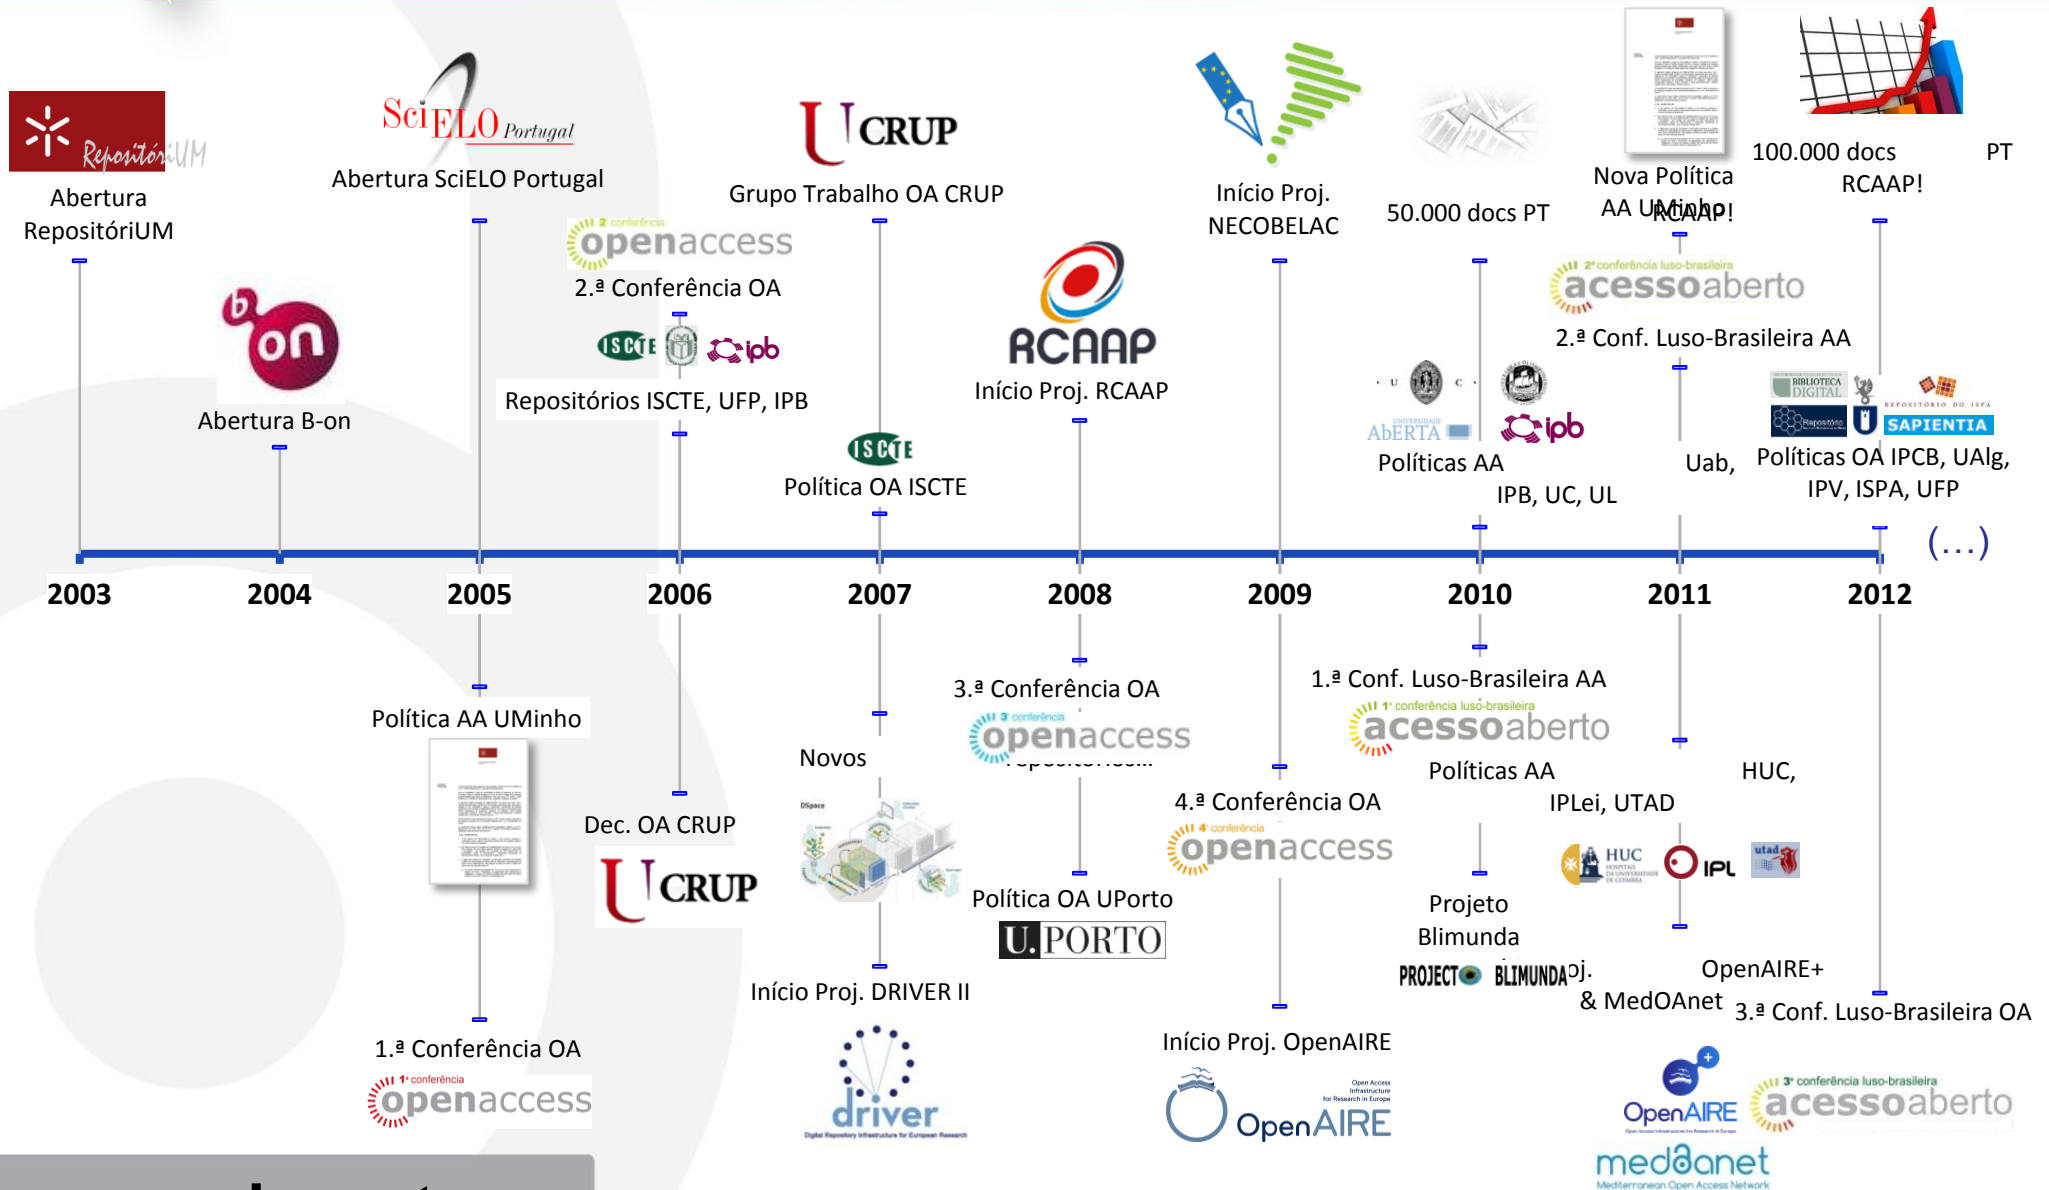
RepositóriUM
Abertura RepositóriUM

SciELO Portugal
Abertura SciELO Portugal

CRUP
Grupo Trabalho OA CRUP

Início Proj. NECOBELAC

50.000 docs PT

Nova Política AA UMinho

100.000 docs PT

RCAAP!

2.ª conferência
openaccess
2.ª Conferência OA

b-on
Abertura B-on

ISCTE ipb
Repositórios ISCTE, UFP, IPB

RCAAP
Início Proj. RCAAP

ISCTE
Política OA ISCTE

2ª conferência luso-brasileira
acessoaberto
2.ª Conf. Luso-Brasileira AA

ABERTA ipb
Políticas AA Uab, IPB, UC, UL

BIBLIOTECA DIGITAL SAPIENTIA
Políticas OA IPCB, UAlg, IPV, ISPA, UFP

(...)

2003 2004 2005 2006 2007 2008 2009 2010 2011 2012

Política AA UMinho

1.ª Conferência OA
1ª conferência
openaccess

Dec. OA CRUP
CRUP

Novos repositórios...

3.ª Conferência OA
3ª conferência
openaccess

Início Proj. DRIVER II
driver

Política OA UPorto
U.PORTO

4.ª Conferência OA
4ª conferência
openaccess

Início Proj. OpenAIRE
OpenAIRE

1.ª Conf. Luso-Brasileira AA
1ª conferência luso-brasileira
acessoaberto

Políticas AA HUC, IPLei, UTAD
HUC IPL utad

Projeto Blimunda
PROJECT BLIMUNDA

Proj. OpenAIRE+ & MedOAnet

3.ª Conf. Luso-Brasileira OA
3ª conferência luso-brasileira
acessoaberto

OpenAIRE
medoanet
Mediterranean Open Access Network